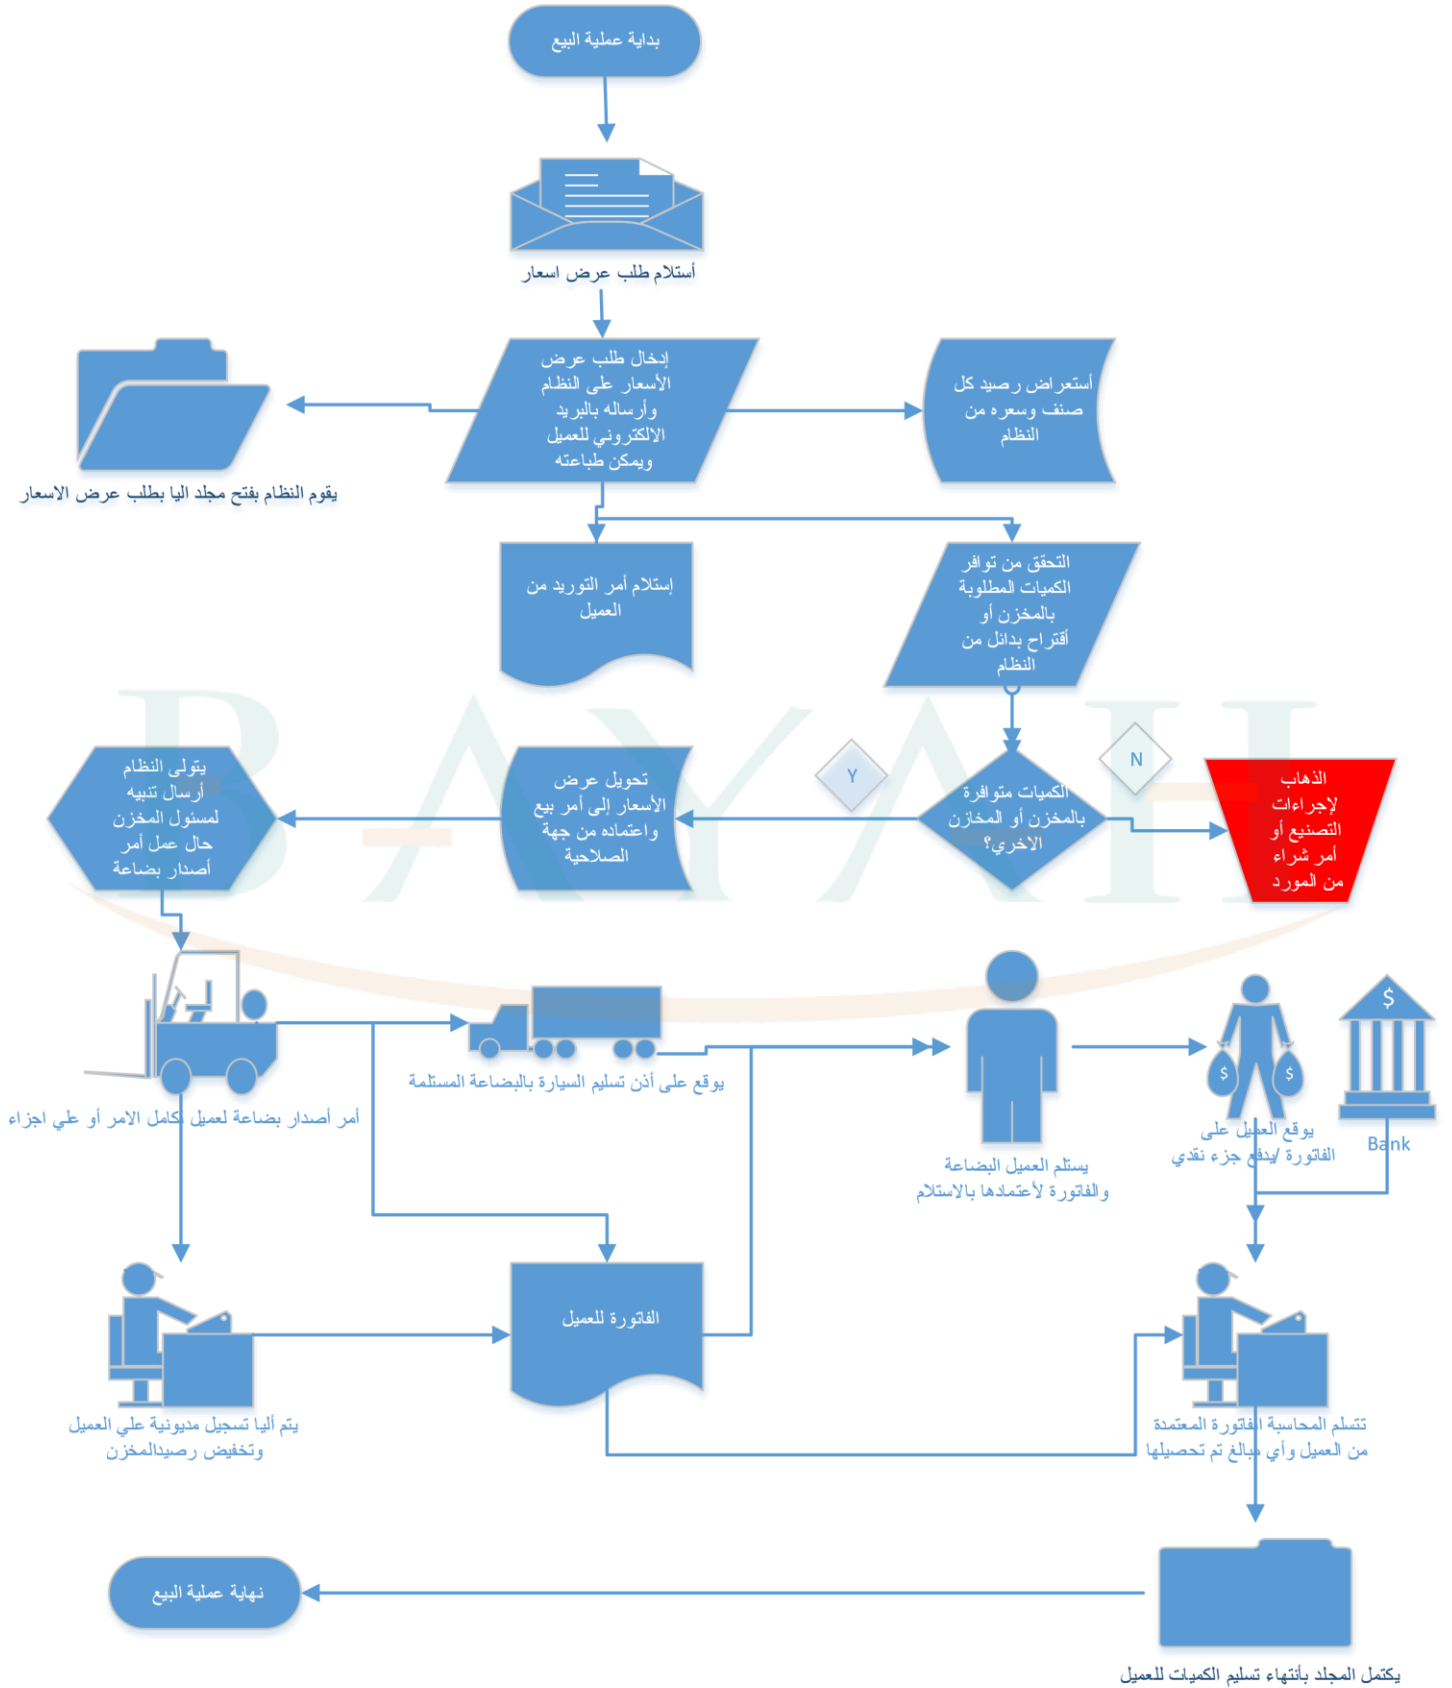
بداية عملية البيع

أستلام طلب عرض اسعار

إدخال طلب عرض الأسعار على النظام وأرساله بالبريد الالكتروني للعميل ويمكن طباعته

يقوم النظام بفتح مجلد اليا بطلب عرض الاسعار

أستعراض رصيد كل صنف وسعره من النظام

إستلام أمر التوريد من العميل

التحقق من توافر الكميات المطلوبة بالمخزن أو أقتراح بدائل من النظام

Y

N

يتولى النظام أرسال تنبيه لمسئول المخزن حال عمل أمر أصدار بضاعة

تحويل عرض الأسعار إلى أمر بيع واعتماده من جهة الصلاحية

الكميات متوافرة بالمخزن أو المخازن الاخرى؟

الذهاب لإجراءات التصنيع أو أمر شراء من المورد

يوقع على أذن تسليم السيارة بالبضاعة المستلمة

أمر أصدار بضاعة لعميل بكامل الامر أو علي اجزاء

يستلم العميل البضاعة والفاتورة لأعتمادها بالاستلام

يوقع العميل على الفاتورة /يدفع جزء نقدي

$

$

$

Bank

الفاتورة للعميل

يتم أليا تسجيل مديونية علي العميل وتخفيض رصيدالمخزن

تتسلم المحاسبة الفاتورة المعتمدة من العميل وأي مبالغ تم تحصيلها

نهاية عملية البيع

يكتمل المجلد بأنتهاء تسليم الكميات للعميل